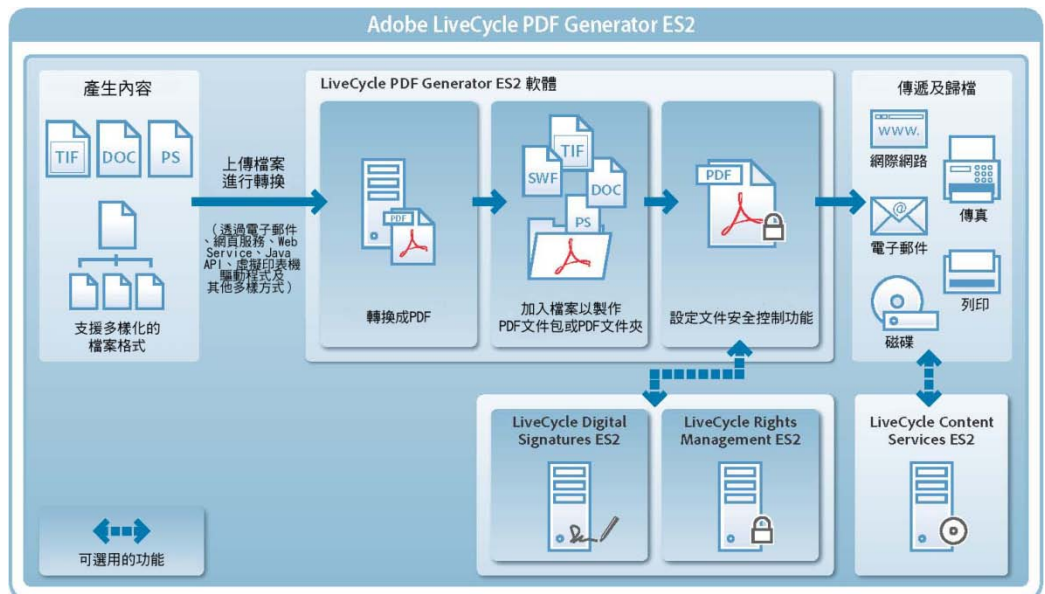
Adobe LiveCycle PDF Generator ES2

產生內容

TIF DOC PS

支援多樣化的檔案格式

上傳檔案進行轉換

（透過電子郵件、網頁服務、Web Service、Java API、虛擬印表機驅動程式及其他多樣方式）

LiveCycle PDF Generator ES2 軟體

PDF

轉換成PDF

TIF SWF DOC PS

加入檔案以製作PDF文件包或PDF文件夾

PDF

設定文件安全控制功能

傳遞及歸檔

WWW.

網際網路

傳真

電子郵件

列印

磁碟

LiveCycle Digital Signatures ES2

LiveCycle Rights Management ES2

LiveCycle Content Services ES2

可選用的功能